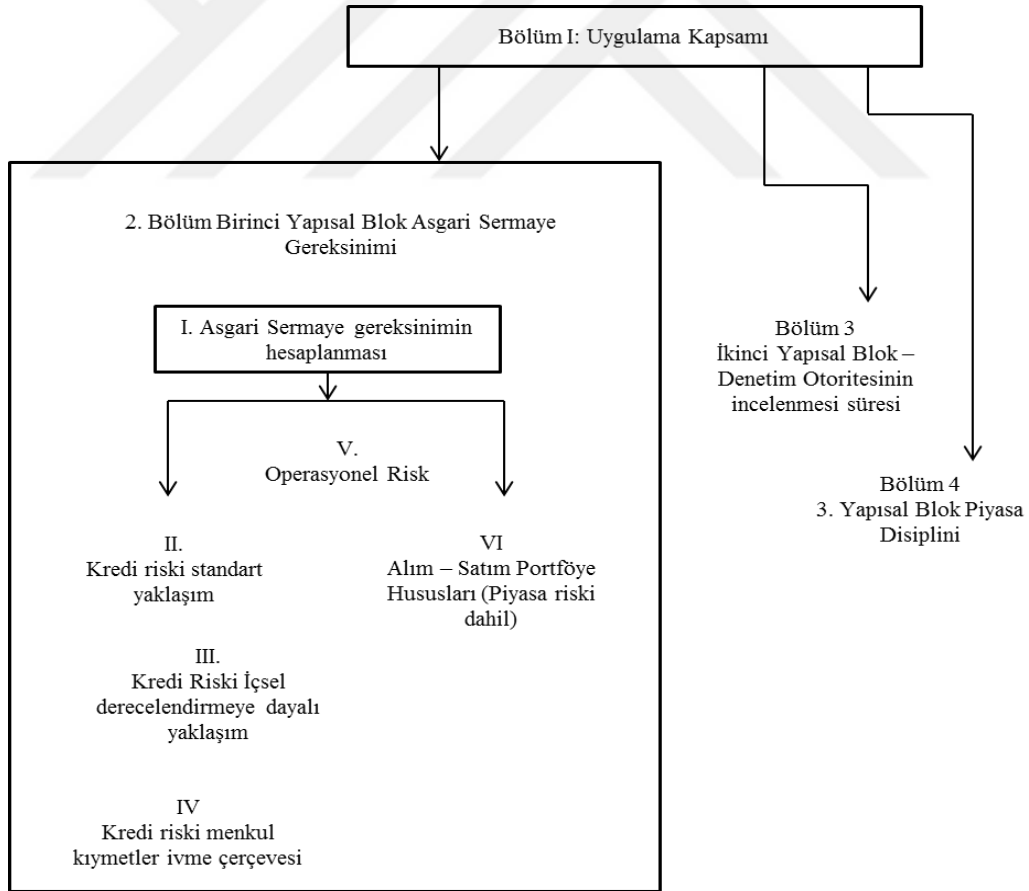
Bölüm I: Uygulama Kapsamı

2. Bölüm Birinci Yapısal Blok Asgari Sermaye Gereksinimi

I. Asgari Sermaye gereksinimin hesaplanması

V. Operasyonel Risk

II. Kredi riski standart yaklaşım

VI Alım – Satım Portföye Hususları (Piyasa riski dahil)

III. Kredi Riski İçsel derecelendirmeye dayalı yaklaşım

IV Kredi riski menkul kıymetler ivme çerçevesi

Bölüm 3 İkinci Yapısal Blok – Denetim Otoritesinin incelenmesi süresi

Bölüm 4 3. Yapısal Blok Piyasa Disiplini